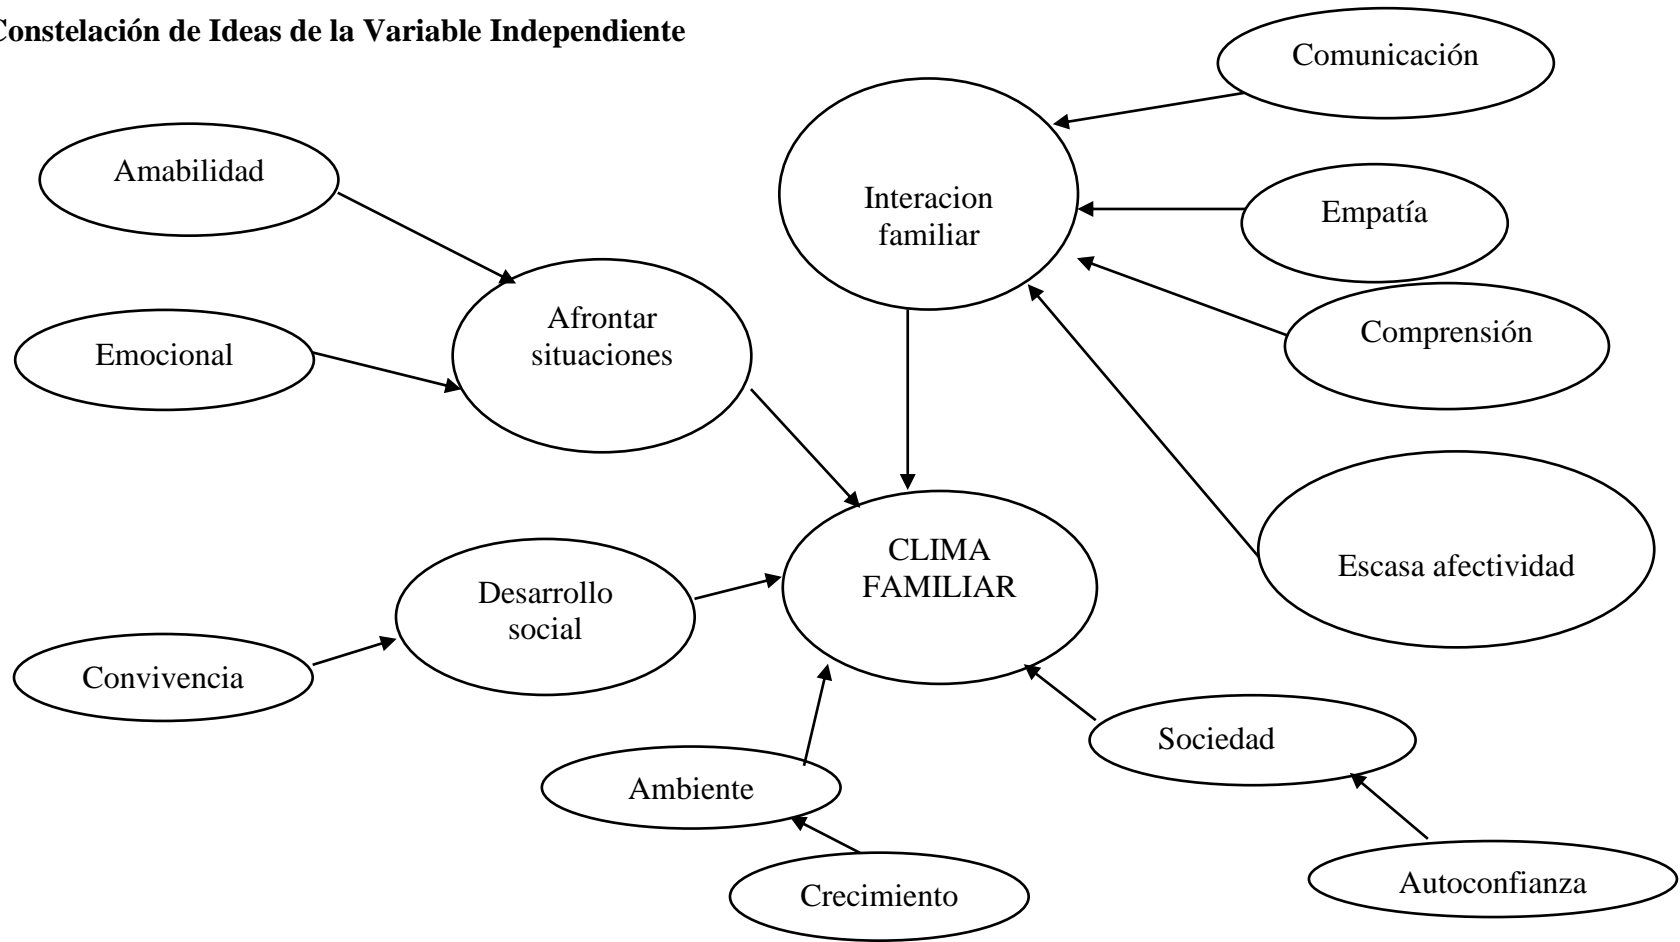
Constelación de Ideas de la Variable Independiente

Comunicación

Amabilidad

Interacion familiar

Empatía

Afrontar situaciones

Emocional

Comprensión

CLIMA FAMILIAR

Escasa afectividad

Desarrollo social

Convivencia

Sociedad

Ambiente

Crecimiento

Autoconfianza